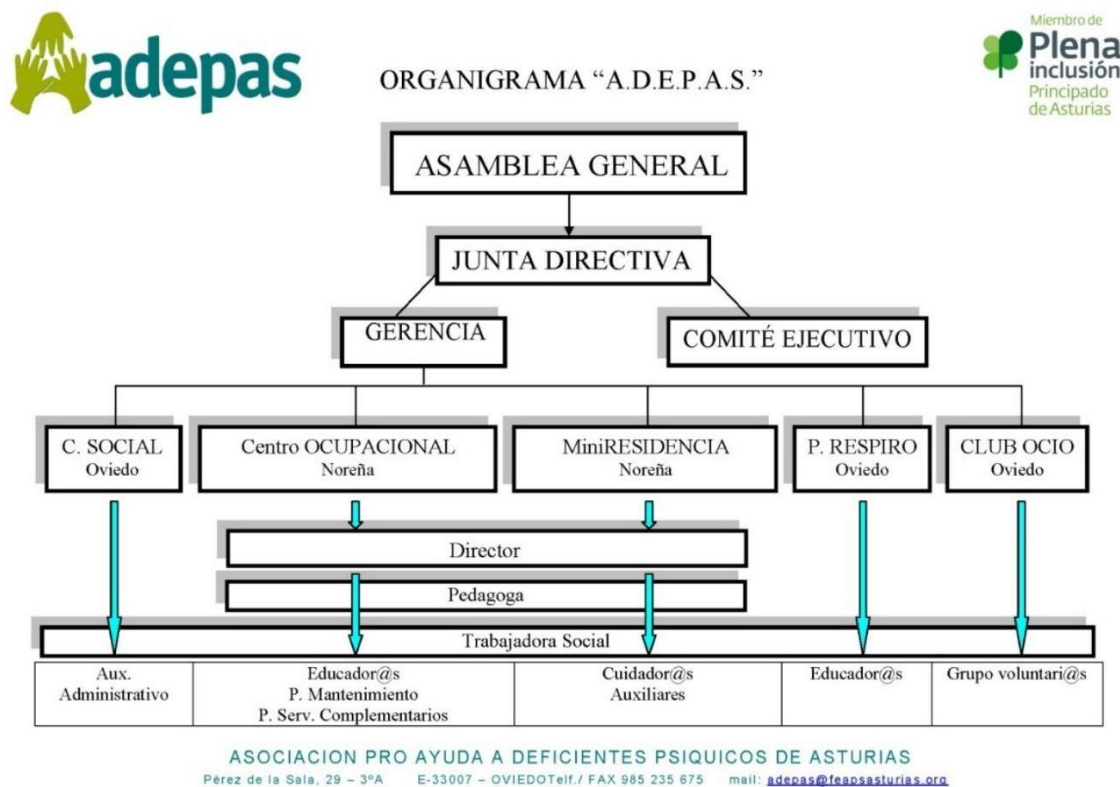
adepas

ORGANIGRAMA "A.D.E.P.A.S."

Miembro de
Plena inclusión
Principado de Asturias

ASAMBLEA GENERAL

JUNTA DIRECTIVA

GERENCIA

COMITÉ EJECUTIVO

C. SOCIAL
Oviedo

Centro OCUPACIONAL
Noreña

MiniRESIDENCIA
Noreña

P. RESPIRO
Oviedo

CLUB OCIO
Oviedo

Director

Pedagoga

Trabajadora Social

| Aux. Administrativo | Educador@s P. Mantenimiento P. Serv. Complementarios | Cuidador@s Auxiliares | Educador@s | Grupo voluntari@s |
|---|---|---|---|---|

ASOCIACION PRO AYUDA A DEFICIENTES PSIQUICOS DE ASTURIAS
Pérez de la Sala, 29 – 3ºA E-33007 – OVIEDOTelf./ FAX 985 235 675 mail: adepas@feapsasturias.org